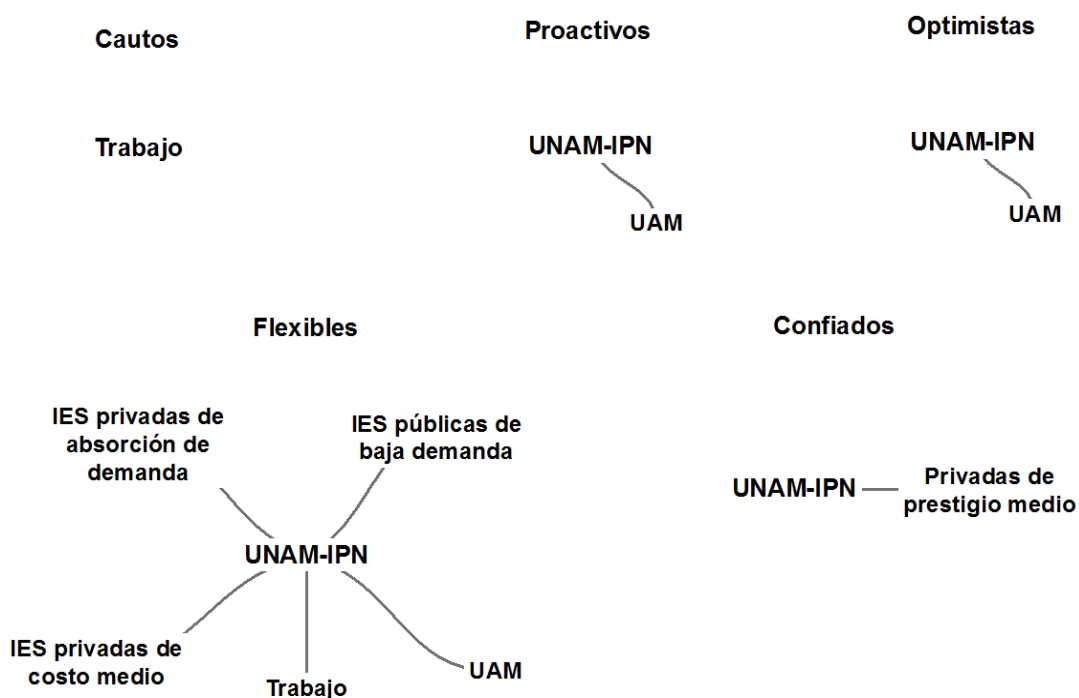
Cautos

Trabajo

Proactivos

UNAM-IPN

UAM

Optimistas

UNAM-IPN

UAM

Flexibles

IES privadas de absorción de demanda

IES públicas de baja demanda

UNAM-IPN

IES privadas de costo medio

Trabajo

UAM

Confiados

UNAM-IPN

Privadas de prestigio medio